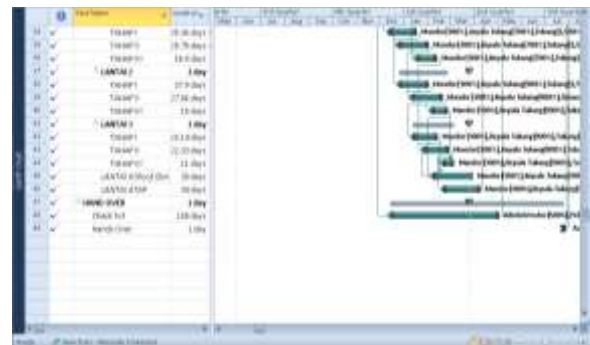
| | | Task Name | Duration |
|---|---|---|---|
| 34 | ✓ | TAHAP I | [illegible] days |
| 35 | ✓ | TAHAP II | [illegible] days |
| 36 | ✓ | TAHAP III | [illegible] days |
| 37 | ✓ | LANTAI 2 | 1 day |
| 38 | ✓ | TAHAP I | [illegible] days |
| 39 | ✓ | TAHAP II | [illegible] days |
| 40 | ✓ | TAHAP III | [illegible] days |
| 41 | ✓ | LANTAI 3 | 1 day |
| 42 | ✓ | TAHAP I | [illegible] days |
| 43 | ✓ | TAHAP II | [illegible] days |
| 44 | ✓ | TAHAP III | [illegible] days |
| 45 | ✓ | LANTAI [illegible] | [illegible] days |
| 46 | ✓ | LANTAI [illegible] | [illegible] days |
| 47 | ✓ | HAND OVER | 1 day |
| 48 | ✓ | Check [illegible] | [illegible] days |
| 49 | ✓ | Hands Over | 1 day |

Mandor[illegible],Kepala Tukang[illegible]
Mandor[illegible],Kepala Tukang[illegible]
Mandor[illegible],Kepala Tukang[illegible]
Mandor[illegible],Kepala Tukang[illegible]
Mandor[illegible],Kepala Tukang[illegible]
Mandor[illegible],Kepala Tukang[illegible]
Mandor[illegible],Kepala Tukang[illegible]
Mandor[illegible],Kepala Tukang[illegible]
Mandor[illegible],Kepala Tukang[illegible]
Mandor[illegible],Kepala Tukang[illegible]
Mandor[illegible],Kepala Tukang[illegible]
Mandor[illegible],Kepala Tukang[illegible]
Administrasi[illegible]

Gantt Chart
Ready